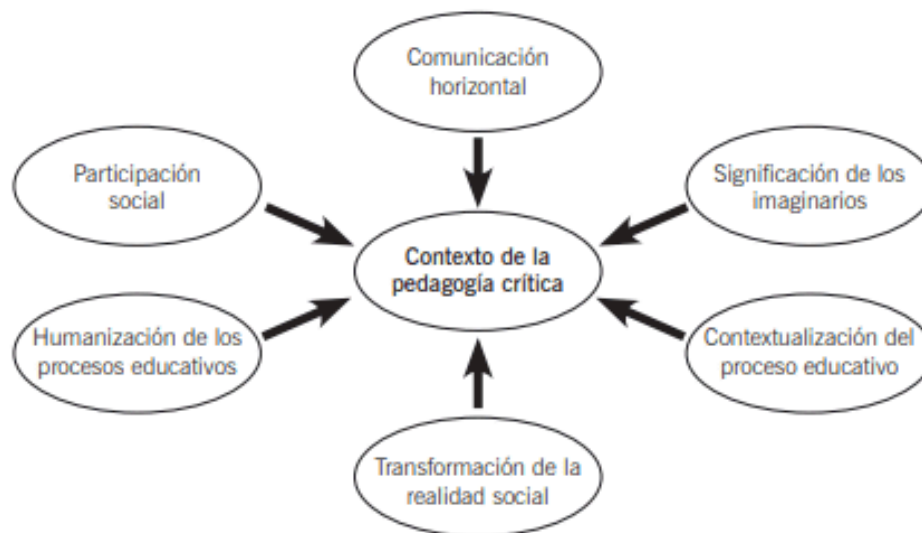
Comunicación horizontal

Participación social

Significación de los imaginarios

Contexto de la pedagogía crítica

Humanización de los procesos educativos

Contextualización del proceso educativo

Transformación de la realidad social